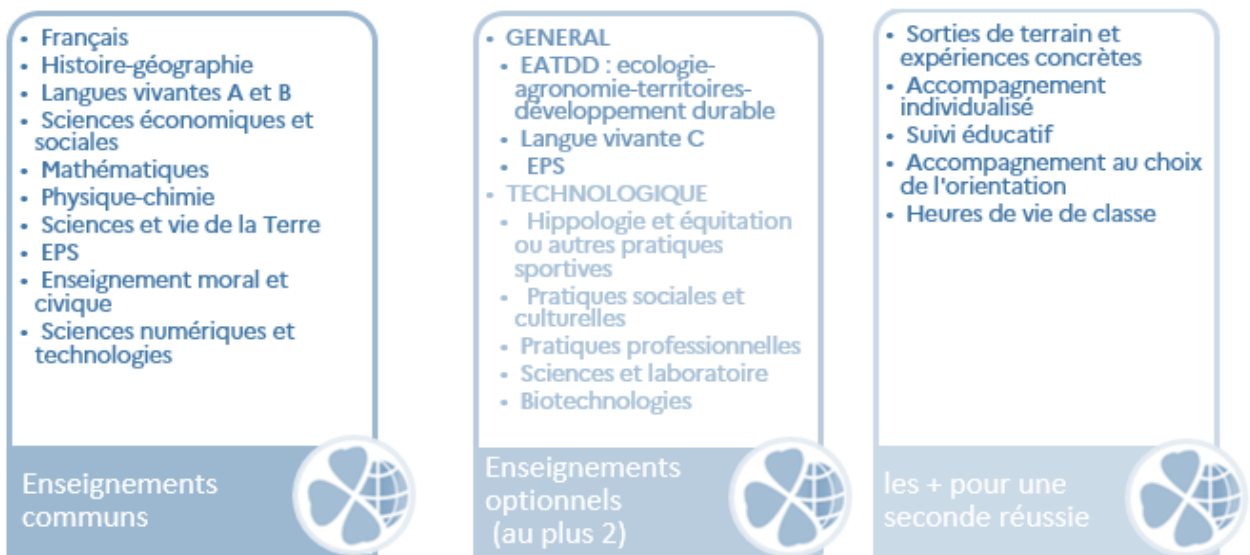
• Français
• Histoire-géographie
• Langues vivantes A et B
• Sciences économiques et sociales
• Mathématiques
• Physique-chimie
• Sciences et vie de la Terre
• EPS
• Enseignement moral et civique
• Sciences numériques et technologies

Enseignements communs

• GENERAL
• EATDD : ecologie-agronomie-territoires-développement durable
• Langue vivante C
• EPS
• TECHNOLOGIQUE
• Hippologie et équitation ou autres pratiques sportives
• Pratiques sociales et culturelles
• Pratiques professionnelles
• Sciences et laboratoire
• Biotechnologies

Enseignements optionnels (au plus 2)

• Sorties de terrain et expériences concrètes
• Accompagnement individualisé
• Suivi éducatif
• Accompagnement au choix de l'orientation
• Heures de vie de classe

les + pour une seconde réussie